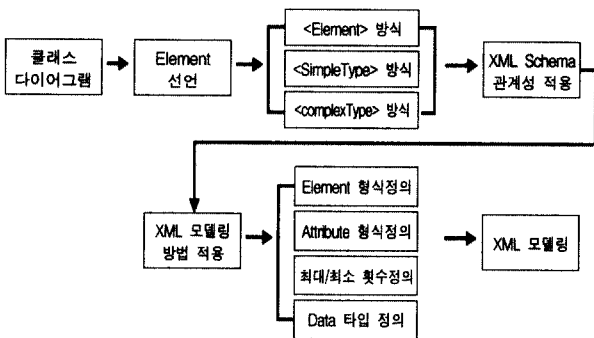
클래스 다이어그램

Element 선언

<Element> 방식

<SimpleType> 방식

<complexType> 방식

XML Schema 관계성 적용

XML 모델링 방법 적용

Element 형식정의

Attribute 형식정의

최대/최소 횟수정의

Data 타입 정의

XML 모델링